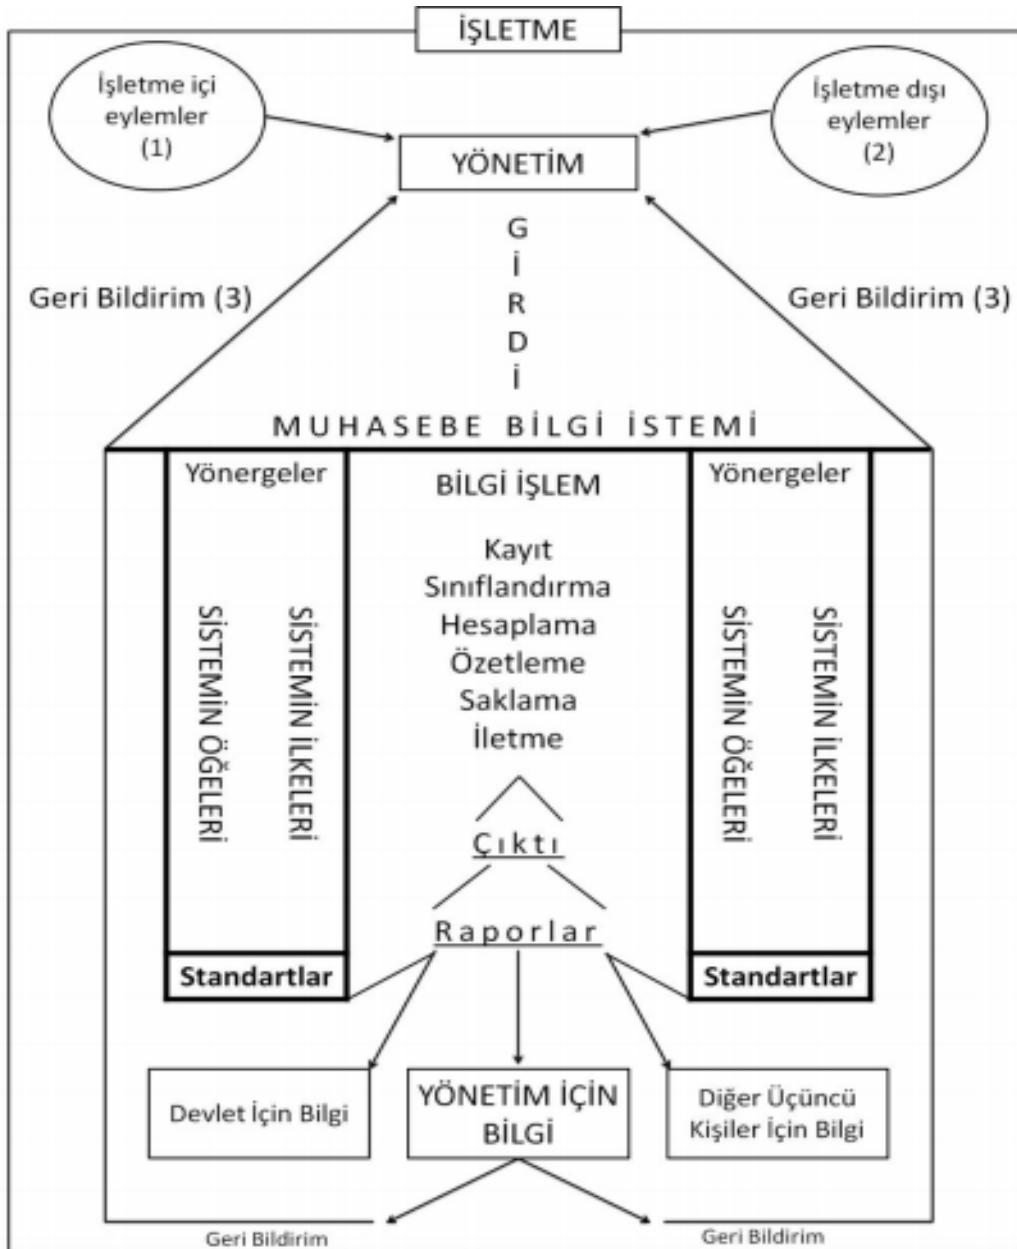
İŞLETME

İşletme içi eylemler (1)

İşletme dışı eylemler (2)

YÖNETİM

G İ R D İ

Geri Bildirim (3)

Geri Bildirim (3)

MUHASEBE BİLGİ İSTEMİ

Yönergeler

SİSTEMİN ÖĞELERİ

SİSTEMİN İLKELERİ

Standartlar

BİLGİ İŞLEM

Kayıt
Sınıflandırma
Hesaplama
Özetleme
Saklama
İletme

Çıktı

Raporlar

Yönergeler

SİSTEMİN ÖĞELERİ

SİSTEMİN İLKELERİ

Standartlar

Devlet İçin Bilgi

YÖNETİM İÇİN BİLGİ

Diğer Üçüncü Kişiler İçin Bilgi

Geri Bildirim

Geri Bildirim